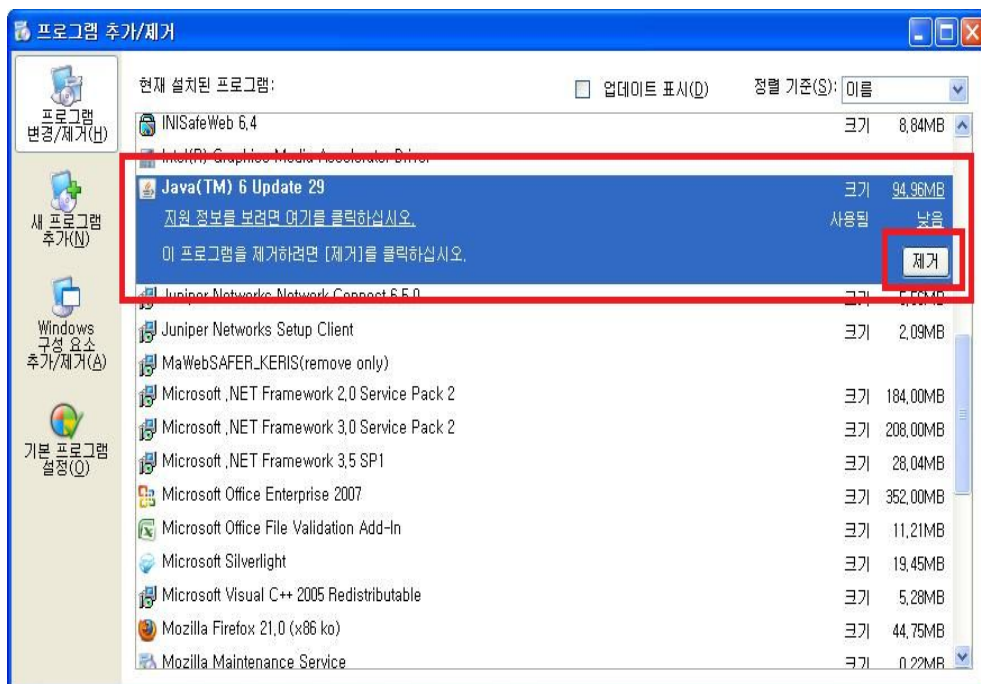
프로그램 추가/제거

프로그램 변경/제거(H)

새 프로그램 추가(N)

Windows 구성 요소 추가/제거(A)

기본 프로그램 설정(O)

현재 설치된 프로그램: 업데이트 표시(D) 정렬 기준(S): 이름

| | | |
|---|---|---|
| INISafeWeb 6.4 | 크기 | 8.84MB |
| Intel(R) Graphics Media Accelerator Driver | | |
| Java(TM) 6 Update 29 | 크기 | 94.96MB |
| 지원 정보를 보려면 여기를 클릭하십시오. | 사용됨 | 낮음 |
| 이 프로그램을 제거하려면 [제거]를 클릭하십시오. | | 제거 |
| Juniper Networks Network Connect 6.5.0 | 크기 | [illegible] |
| Juniper Networks Setup Client | 크기 | 2.09MB |
| MaWebSAFER_KERIS(remove only) | | |
| Microsoft .NET Framework 2.0 Service Pack 2 | 크기 | 184.00MB |
| Microsoft .NET Framework 3.0 Service Pack 2 | 크기 | 208.00MB |
| Microsoft .NET Framework 3.5 SP1 | 크기 | 28.04MB |
| Microsoft Office Enterprise 2007 | 크기 | 352.00MB |
| Microsoft Office File Validation Add-In | 크기 | 11.21MB |
| Microsoft Silverlight | 크기 | 19.45MB |
| Microsoft Visual C++ 2005 Redistributable | 크기 | 5.28MB |
| Mozilla Firefox 21.0 (x86 ko) | 크기 | 44.75MB |
| Mozilla Maintenance Service | 크기 | 0.22MB |